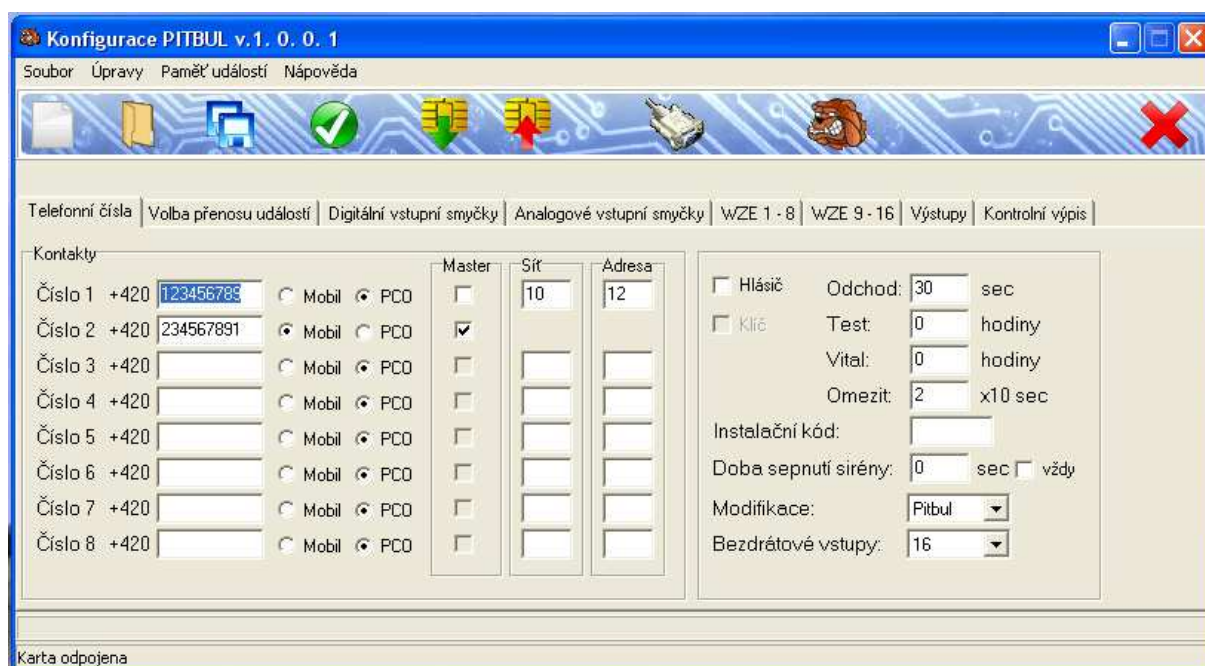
Konfigurace PITBUL v.1. 0. 0. 1

Soubor Úpravy Paměť událostí Nápověda

Telefonní čísla | Volba přenosu událostí | Digitální vstupní smyčky | Analogové vstupní smyčky | WZE 1 - 8 | WZE 9 - 16 | Výstupy | Kontrolní výpis

Kontakty

Master Síť Adresa

Číslo 1 +420 123456789 Mobil PCO 10 12
Číslo 2 +420 234567891 Mobil PCO
Číslo 3 +420 Mobil PCO
Číslo 4 +420 Mobil PCO
Číslo 5 +420 Mobil PCO
Číslo 6 +420 Mobil PCO
Číslo 7 +420 Mobil PCO
Číslo 8 +420 Mobil PCO

Hlásič Odchod: 30 sec
Klíč Test: 0 hodiny
Vital: 0 hodiny
Omezit: 2 x10 sec
Instalační kód:
Doba sepnutí sirény: 0 sec vždy
Modifikace: Pitbul
Bezdrátové vstupy: 16

Karta odpojena